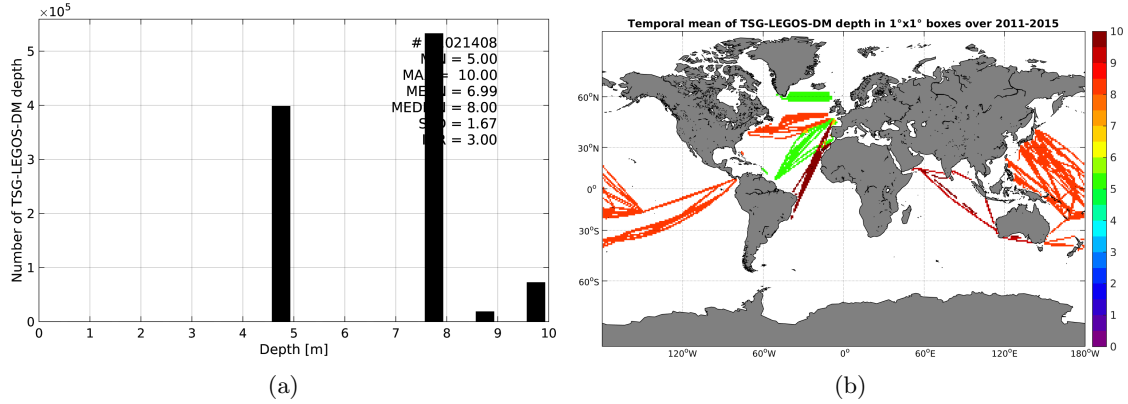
$\times10^5$

Number of TSG-LEGOS-DM depth

5
4
3
2
1
0

# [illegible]021408
M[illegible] = 5.00
MA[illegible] = 10.00
ME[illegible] = 6.99
MED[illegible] = 8.00
S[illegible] = 1.67
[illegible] = 3.00

0 1 2 3 4 5 6 7 8 9 10

Depth [m]

(a)

Temporal mean of TSG-LEGOS-DM depth in 1°x1° boxes over 2011-2015

60°N
30°N
0°
30°S
60°S

120°W 60°W 0° 60°E 120°E 180°W

10
9
8
7
6
5
4
3
2
1
0

(b)